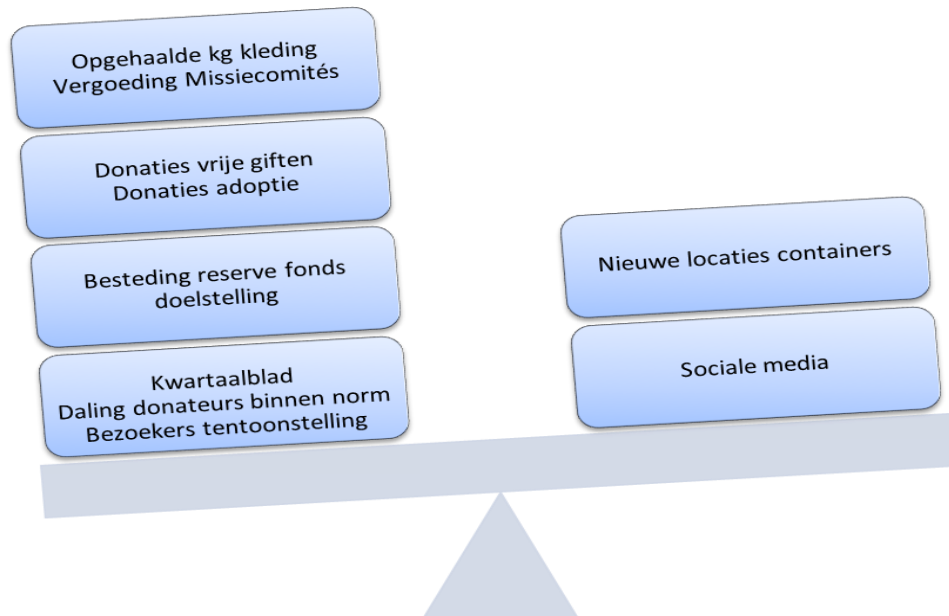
Opgehaalde kg kleding
Vergoeding Missiecomités

Donaties vrije giften
Donaties adoptie

Besteding reserve fonds
doelstelling

Kwartaalblad
Daling donateurs binnen norm
Bezoekers tentoonstelling

Nieuwe locaties containers

Sociale media